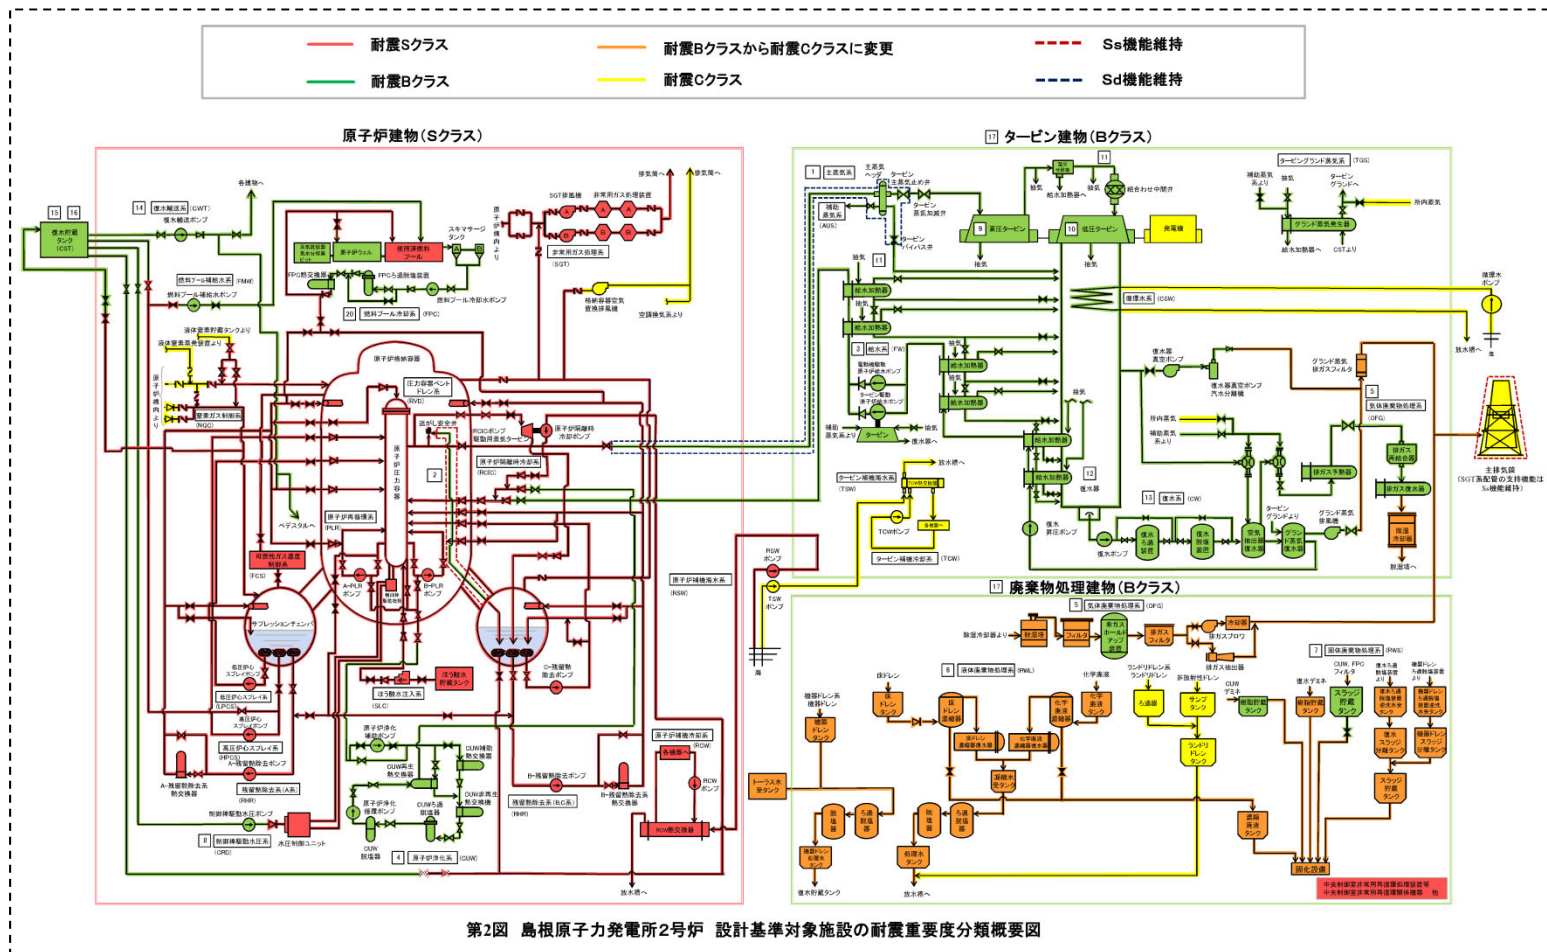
耐震Sクラス
耐震Bクラスから耐震Cクラスに変更
Ss機能維持
耐震Bクラス
耐震Cクラス
Sd機能維持

原子炉建物（Sクラス）

17 タービン建物（Bクラス）

17 廃棄物処理建物（Bクラス）

15 16 復水貯蔵タンク（CST）
14 復水輸送系（CWT）
復水輸送ポンプ
各建物へ
燃料プール補給水系（FMW）
燃料プール補給水ポンプ
使用済燃料プール
原子炉ウェル
FPC熱交換器
FPCろ過脱塩装置
燃料プール冷却水ポンプ
20 燃料プール冷却系（FPC）
スキマサージタンク
SGT排風機
非常用ガス処理装置
非常用ガス処理系（SGT）
排気筒へ
格納容器空気置換排風機
空調換気系より
原子炉格納容器
圧力容器ベントドレン系（RVD）
逃がし安全弁
RCICポンプ駆動用蒸気タービン
原子炉隔離時冷却ポンプ
原子炉隔離時冷却系（RCIC）
原子炉再循環系（PLR）
可燃性ガス濃度制御系（FCS）
A-PLRポンプ
B-PLRポンプ
サプレッションチェンバ
ペデスタルへ
低圧炉心スプレイポンプ
低圧炉心スプレイ系（LPCS）
高圧炉心スプレイポンプ
高圧炉心スプレイ系（HPCS）
A-残留熱除去ポンプ
A-残留熱除去系熱交換器
残留熱除去系（A系）（RHR）
制御棒駆動水圧ポンプ
8 制御棒駆動水圧系（CRD）
水圧制御ユニット
ほう酸水貯蔵タンク
ほう酸水注入系（SLC）
原子炉浄化補助ポンプ
CUW再生熱交換器
CUW補助熱交換器
CUW非再生熱交換器
原子炉浄化循環ポンプ
CUWろ過脱塩器
CUW脱塩器
4 原子炉浄化系（CUW）
C-残留熱除去ポンプ
B-残留熱除去ポンプ
残留熱除去系（B,C系）（RHR）
B-残留熱除去系熱交換器
原子炉補機冷却系（RCW）
RCWポンプ
RCW熱交換器
放水槽へ
原子炉補機海水系（RSW）
RSWポンプ
TSWポンプ
海
窒素ガス制御系（NGC）
液体窒素貯蔵タンクより
液体窒素蒸発装置より
原子炉建物内より

1 主蒸気系
主蒸気ヘッダ
タービン主蒸気止め弁
タービン蒸気加減弁
タービンバイパス弁
補助蒸気系（AUS）
9 高圧タービン
10 低圧タービン
発電機
総合わせ中間弁
給水加熱器へ
抽気
11
給水加熱器
3 給水系（FW）
電動機駆動原子炉給水ポンプ
タービン駆動原子炉給水ポンプ
補助蒸気系より
タービン
復水器へ
循環水系（CSW）
循環水ポンプ
放水槽へ
海
タービングランド蒸気系（TGS）
補助蒸気系より
タービングランドへ
グランド蒸気発生器
給水加熱器へ
CSTより
所内蒸気
復水器真空ポンプ
復水器真空ポンプ汽水分離機
グランド蒸気排ガスフィルタ
5 気体廃棄物処理系（OFG）
排ガス再結合器
排ガス予熱器
排ガス復水器
除湿冷却器
脱湿塔へ
主排気筒（SGT系配管の支持機能はSs機能維持）
所内蒸気
補助蒸気系より
12 復水器
13 復水系（CW）
復水昇圧ポンプ
復水ポンプ
復水ろ過装置
復水脱塩装置
空気抽出器復水器
グランド蒸気復水器
タービングランドより
グランド蒸気排風機
タービン補機冷却系（TCW）
TCWポンプ
タービン補機海水系（TSW）
放水槽へ

5 気体廃棄物処理系（OFG）
除湿冷却器より
脱湿塔
フィルタ
希ガスホールドアップ装置
排ガスフィルタ
排ガスブロワ
排ガス抽出器
6 液体廃棄物処理系（RWL）
床ドレン
床ドレンタンク
床ドレン濃縮器
床ドレン濃縮器復水器
化学廃液濃縮器復水器
化学廃液濃縮器
化学廃液
化学廃液タンク
機器ドレン系機器ドレン
機器ドレンタンク
トーラス水受タンク
脱塩器
ろ過脱塩器
機器ドレン処理水タンク
復水貯蔵タンク
処理水タンク
放水槽へ
濃縮水受タンク
ランドリドレン系ランドリドレン
ろ過器
非放射性ドレン
サンプタンク
ランドリドレンタンク
CUWデミネ
復水デミネ
使用済樹脂タンク
樹脂貯蔵タンク
7 固体廃棄物処理系（RWS）
CUW、FPCフィルタ
スラッジ貯蔵タンク
復水ろ過脱塩装置逆洗水受タンク
機器ドレンろ過脱塩装置逆洗水受タンク
復水スラッジ分離タンク
機器ドレンスラッジ分離タンク
スラッジ貯蔵タンク
濃縮廃液タンク
固化設備
中央制御室非常用再循環処理装置
中央制御室非常用再循環送風機　他

第2図　島根原子力発電所2号炉　設計基準対象施設の耐震重要度分類概要図